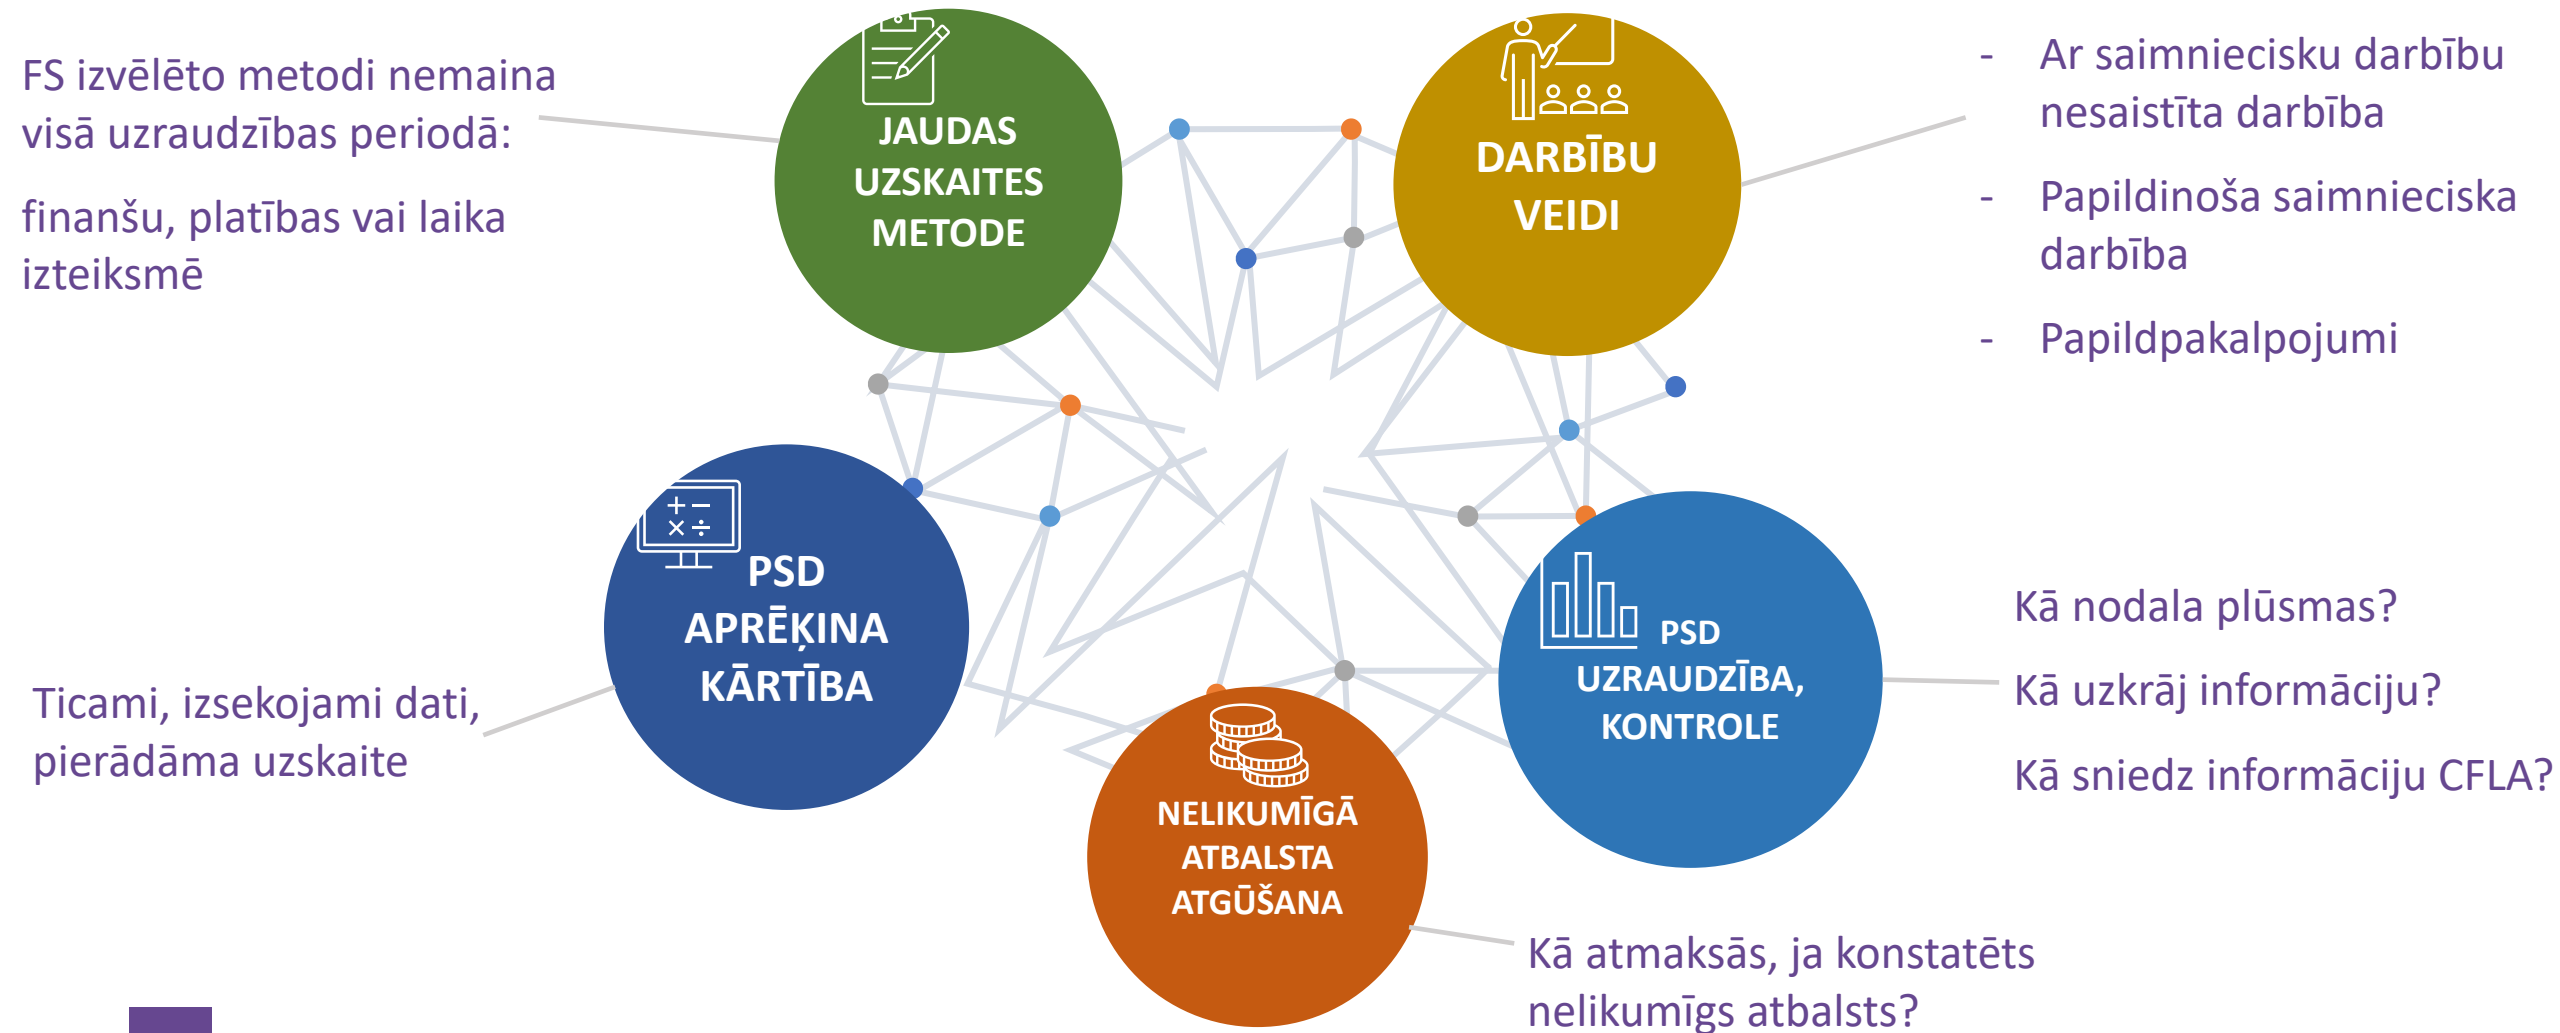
FS izvēlēto metodi nemaina visā uzraudzības periodā:

finanšu, platības vai laika izteiksmē

JAUDAS UZSKAITES METODE

DARBĪBU VEIDI

- Ar saimniecisku darbību nesaistīta darbība
- Papildinoša saimnieciska darbība
- Papildpakalpojumi

PSD APRĒĶINA KĀRTĪBA

Ticami, izsekojami dati, pierādāma uzskaite

PSD UZRAUDZĪBA, KONTROLE

Kā nodala plūsmas?

Kā uzkrāj informāciju?

Kā sniedz informāciju CFLA?

NELIKUMĪGĀ ATBALSTA ATGŪŠANA

Kā atmaksās, ja konstatēts nelikumīgs atbalsts?